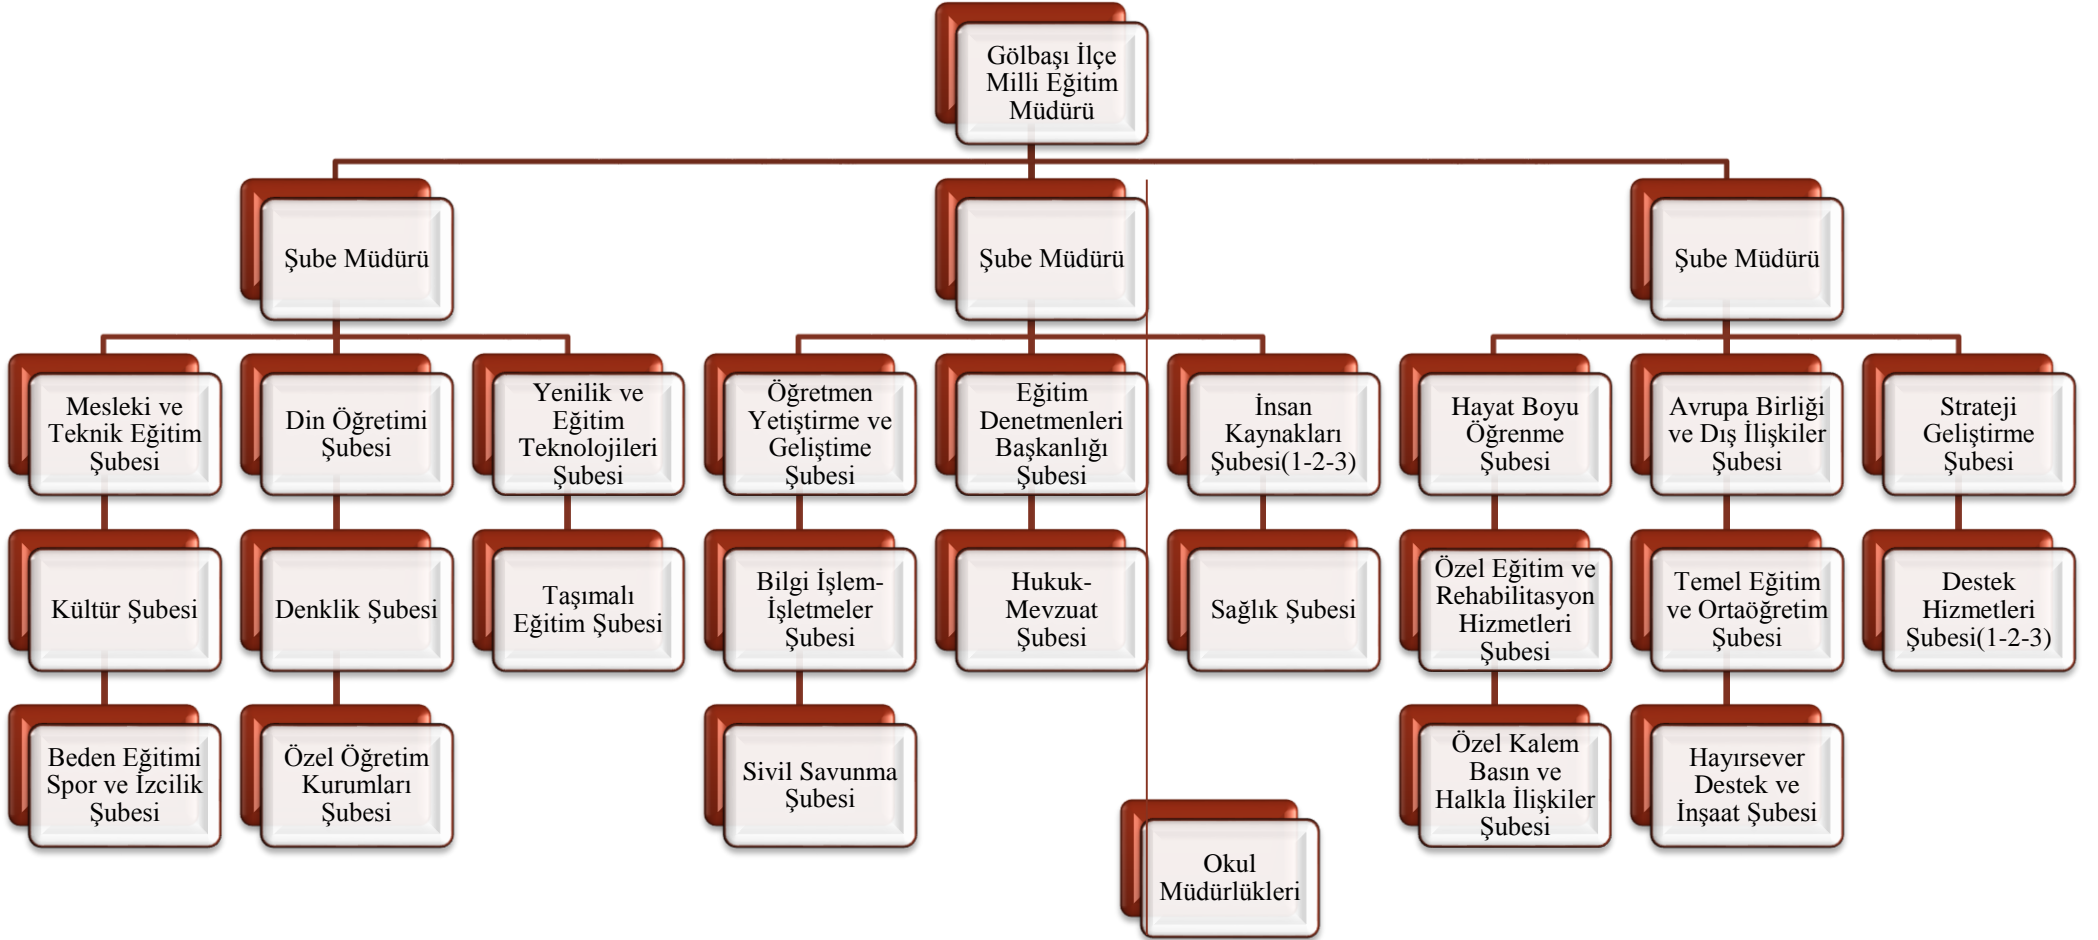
Gölbaşı İlçe Milli Eğitim Müdürü

Şube Müdürü

Şube Müdürü

Şube Müdürü

Mesleki ve Teknik Eğitim Şubesi

Din Öğretimi Şubesi

Yenilik ve Eğitim Teknolojileri Şubesi

Öğretmen Yetiştirme ve Geliştime Şubesi

Eğitim Denetmenleri Başkanlığı Şubesi

İnsan Kaynakları Şubesi(1-2-3)

Hayat Boyu Öğrenme Şubesi

Avrupa Birliği ve Dış İlişkiler Şubesi

Strateji Geliştirme Şubesi

Kültür Şubesi

Denklik Şubesi

Taşımalı Eğitim Şubesi

Bilgi İşlem-İşletmeler Şubesi

Hukuk-Mevzuat Şubesi

Sağlık Şubesi

Özel Eğitim ve Rehabilitasyon Hizmetleri Şubesi

Temel Eğitim ve Ortaöğretim Şubesi

Destek Hizmetleri Şubesi(1-2-3)

Beden Eğitimi Spor ve İzcilik Şubesi

Özel Öğretim Kurumları Şubesi

Sivil Savunma Şubesi

Özel Kalem Basın ve Halkla İlişkiler Şubesi

Hayırsever Destek ve İnşaat Şubesi

Okul Müdürlükleri